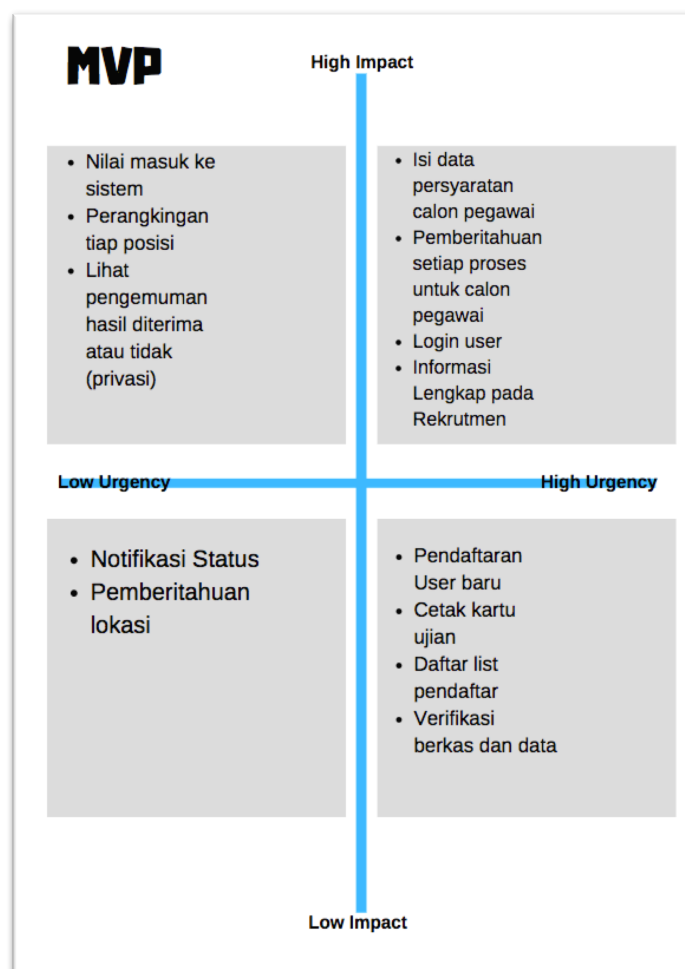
MVP

High Impact

- Nilai masuk ke sistem
- Perangkingan tiap posisi
- Lihat pengemuman hasil diterima atau tidak (privasi)

- Isi data persyaratan calon pegawai
- Pemberitahuan setiap proses untuk calon pegawai
- Login user
- Informasi Lengkap pada Rekrutmen

Low Urgency

High Urgency

- Notifikasi Status
- Pemberitahuan lokasi

- Pendaftaran User baru
- Cetak kartu ujian
- Daftar list pendaftar
- Verifikasi berkas dan data

Low Impact